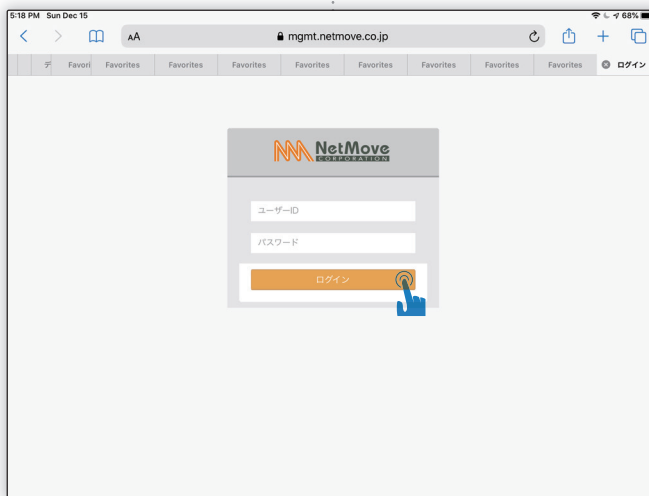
5:18 PM Sun Dec 15

68%

AA

mgmt.netmove.co.jp

デ Favori Favorites Favorites Favorites Favorites Favorites Favorites Favorites Favorites ログイン

NetMove
CORPORATION

ユーザーID

パスワード

ログイン